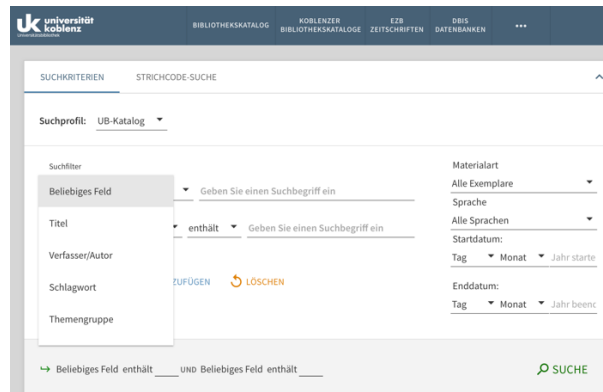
UK universität koblenz

BIBLIOTHEKSKATALOG
KOBLENZER BIBLIOTHEKSKATALOGE
EZB ZEITSCHRIFTEN
DBIS DATENBANKEN
•••

SUCHKRITERIEN
STRICHCODE-SUCHE

Suchprofil: UB-Katalog

Suchfilter

Beliebiges Feld
Titel
Verfasser/Autor
Schlagwort
Themengruppe

Geben Sie einen Suchbegriff ein
enthält
Geben Sie einen Suchbegriff ein

ZUFÜGEN
LÖSCHEN

Materialart
Alle Exemplare
Sprache
Alle Sprachen
Startdatum:
Tag
Monat
Jahr starte
Enddatum:
Tag
Monat
Jahr beenc

Beliebiges Feld enthält ____ UND Beliebiges Feld enthält ____

SUCHE